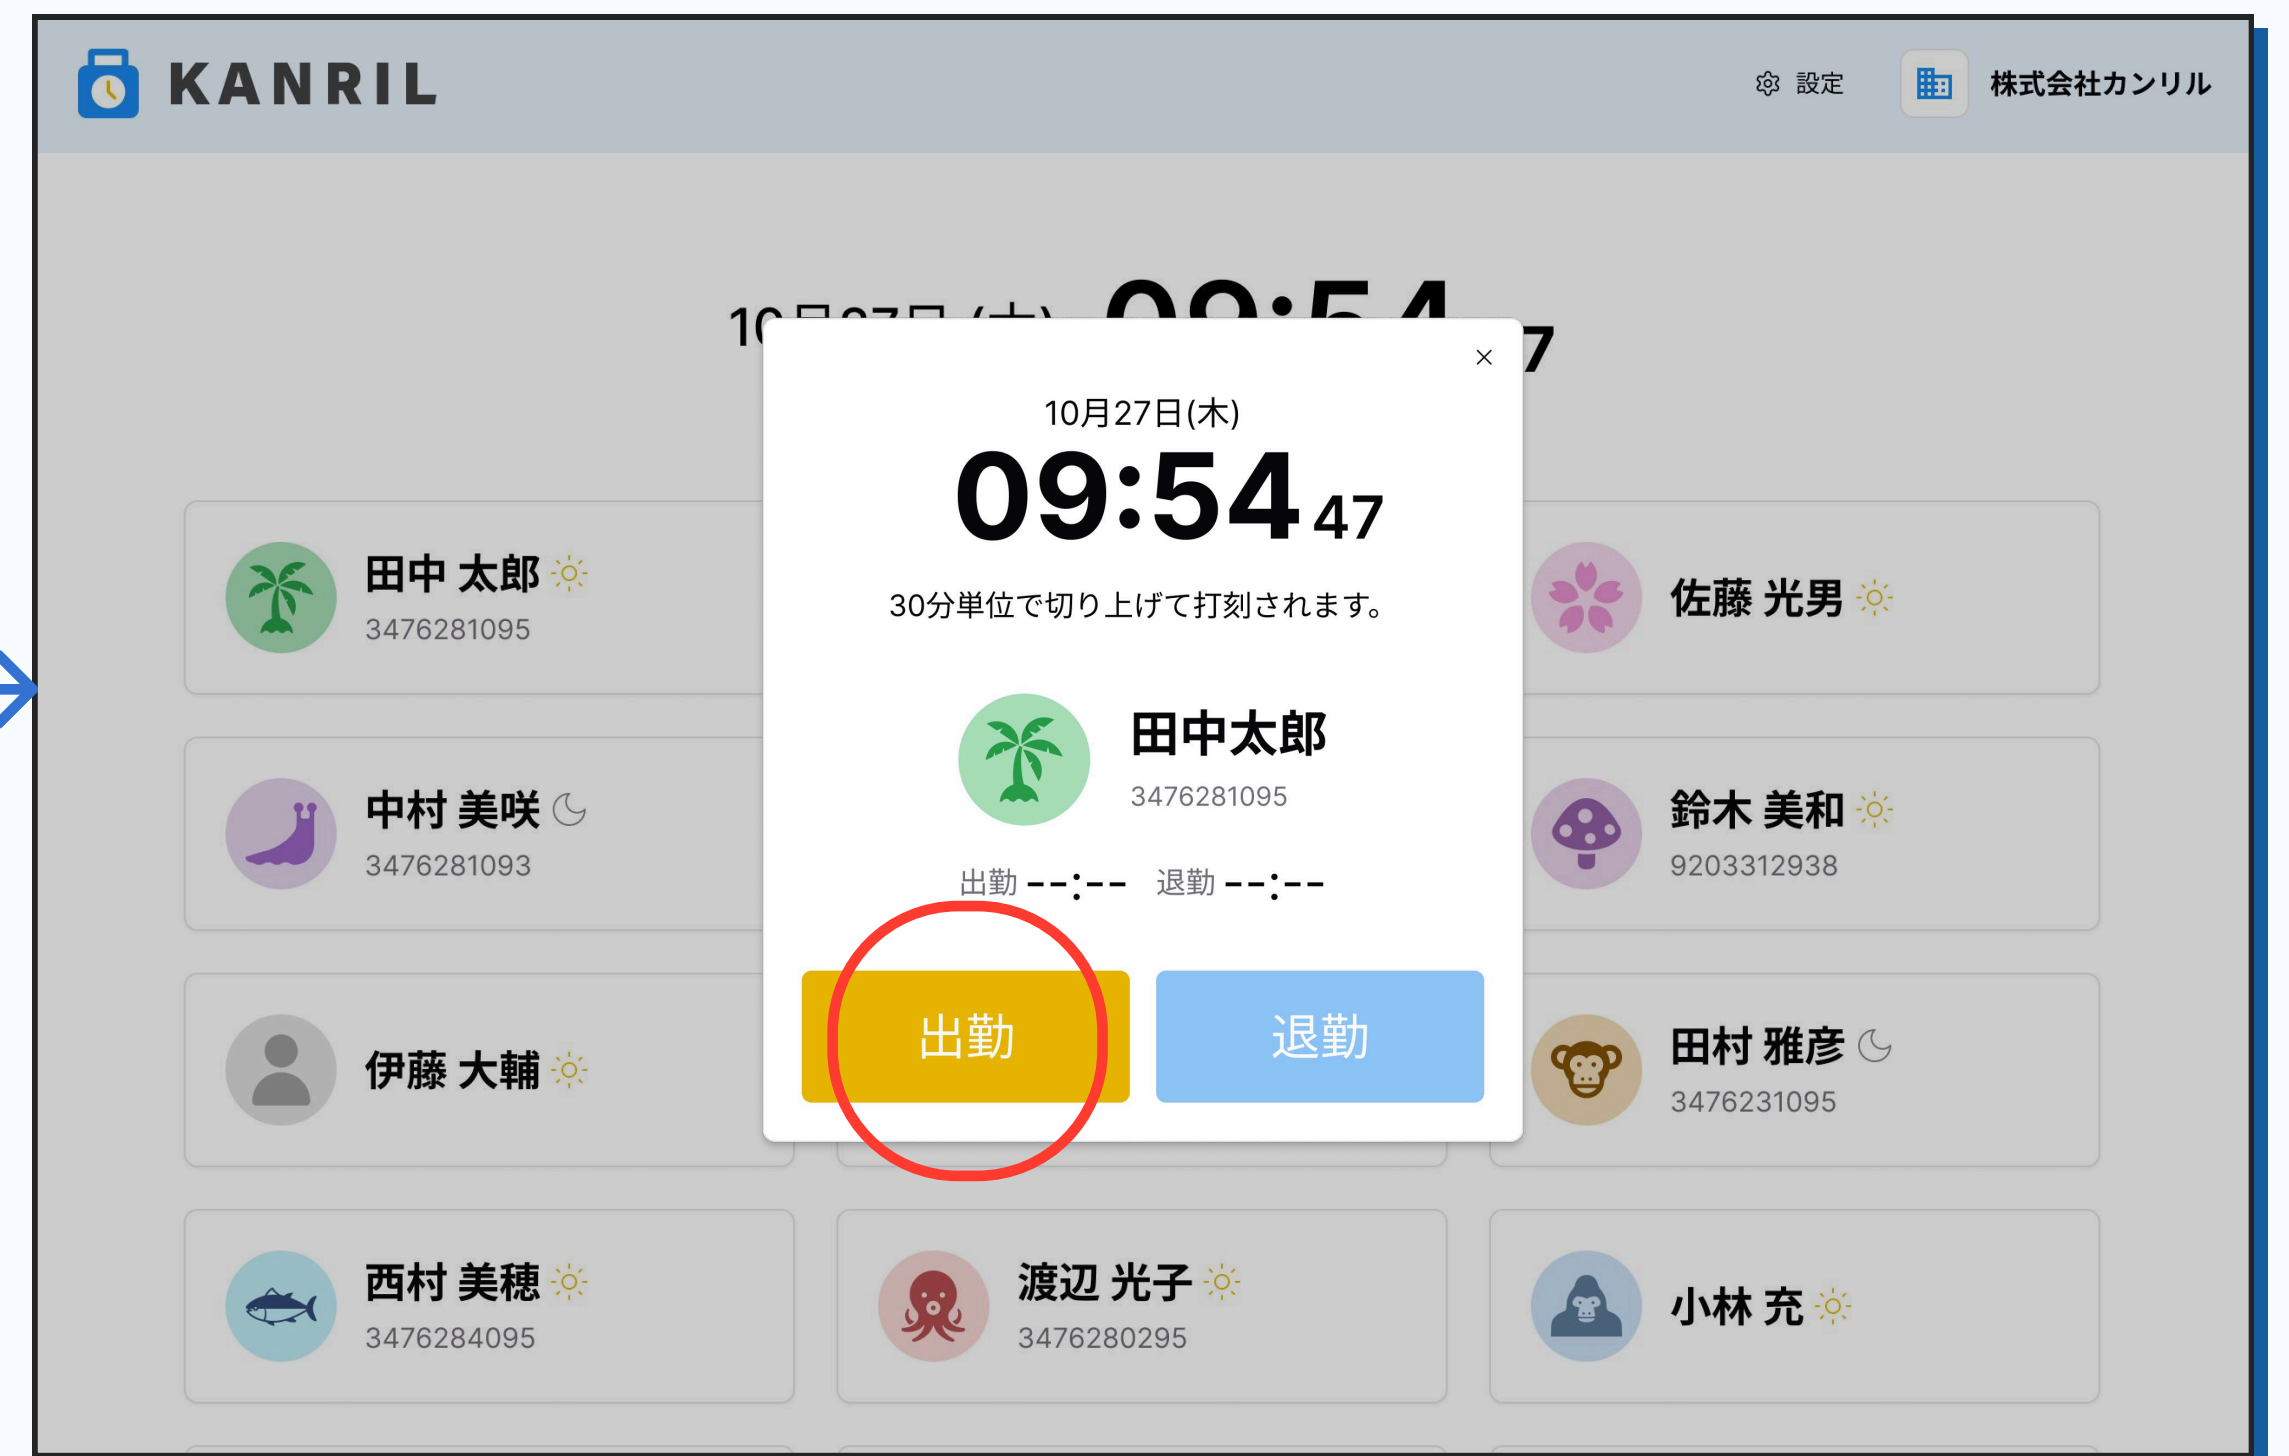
KANRIL

設定

株式会社カンリル

10月27日(木) 09:54 47

×

10月27日(木)

09:54 47

30分単位で切り上げて打刻されます。

田中太郎
3476281095

出勤 --:-- 退勤 --:--

出勤

退勤

田中 太郎
3476281095

佐藤 光男

中村 美咲
3476281093

鈴木 美和
9203312938

伊藤 大輔

田村 雅彦
3476231095

西村 美穂
3476284095

渡辺 光子
3476280295

小林 充